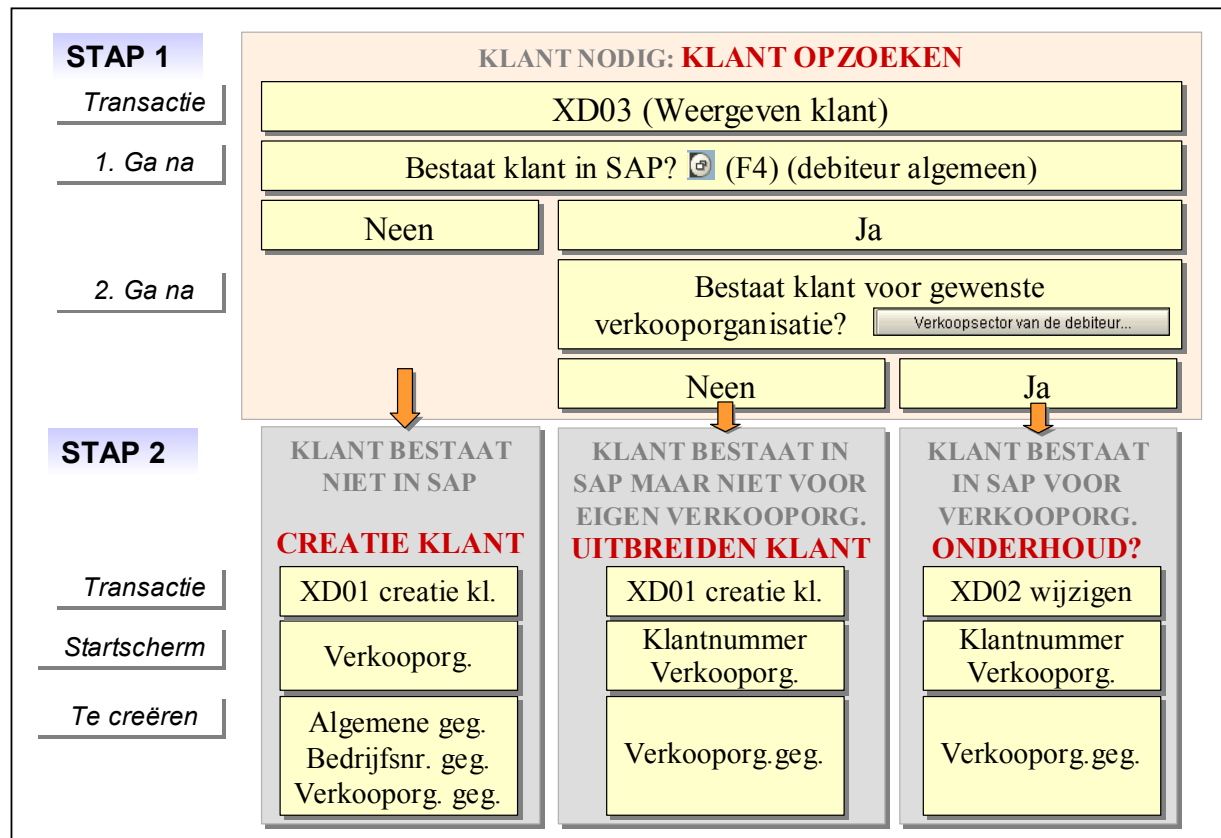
STAP 1

KLANT NODIG: KLANT OPZOEKEN

Transactie

XD03 (Weergeven klant)

1. Ga na

Bestaat klant in SAP? (F4) (debiteur algemeen)

Neen

Ja

2. Ga na

Bestaat klant voor gewenste verkooporganisatie? Verkoopsector van de debiteur...

Neen

Ja

STAP 2

KLANT BESTAAT NIET IN SAP

CREATIE KLANT

KLANT BESTAAT IN SAP MAAR NIET VOOR EIGEN VERKOOPORG.

UITBREIDEN KLANT

KLANT BESTAAT IN SAP VOOR VERKOOPORG.

ONDERHOUD?

Transactie

XD01 creatie kl.

XD01 creatie kl.

XD02 wijzigen

Startscherm

Verkooporg.

Klantnummer Verkooporg.

Klantnummer Verkooporg.

Te creëren

Algemene geg. Bedrijfsnr. geg. Verkooporg. geg.

Verkooporg.geg.

Verkooporg.geg.